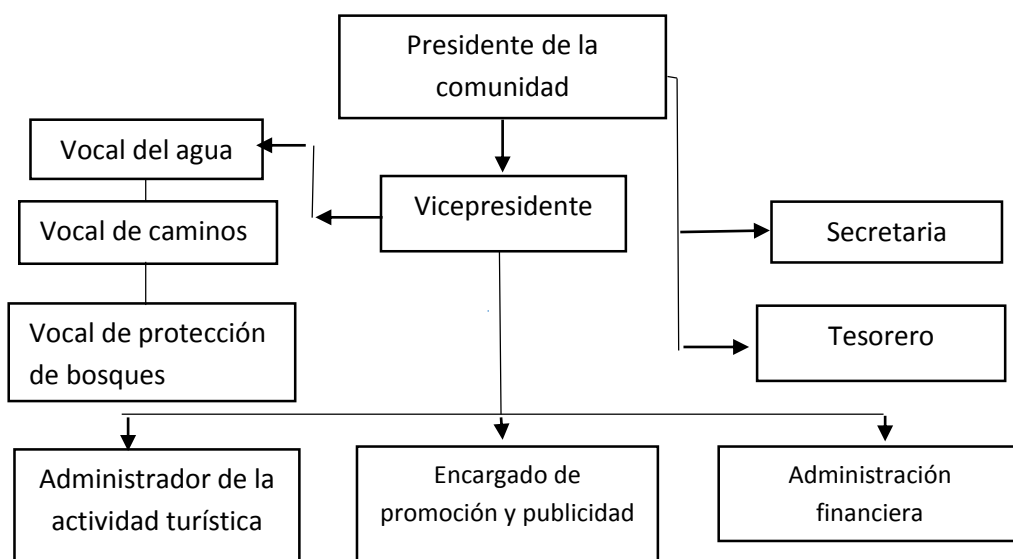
Presidente de la comunidad

Vocal del agua

Vicepresidente

Vocal de caminos

Secretaria

Vocal de protección de bosques

Tesorero

Administrador de la actividad turística

Encargado de promoción y publicidad

Administración financiera